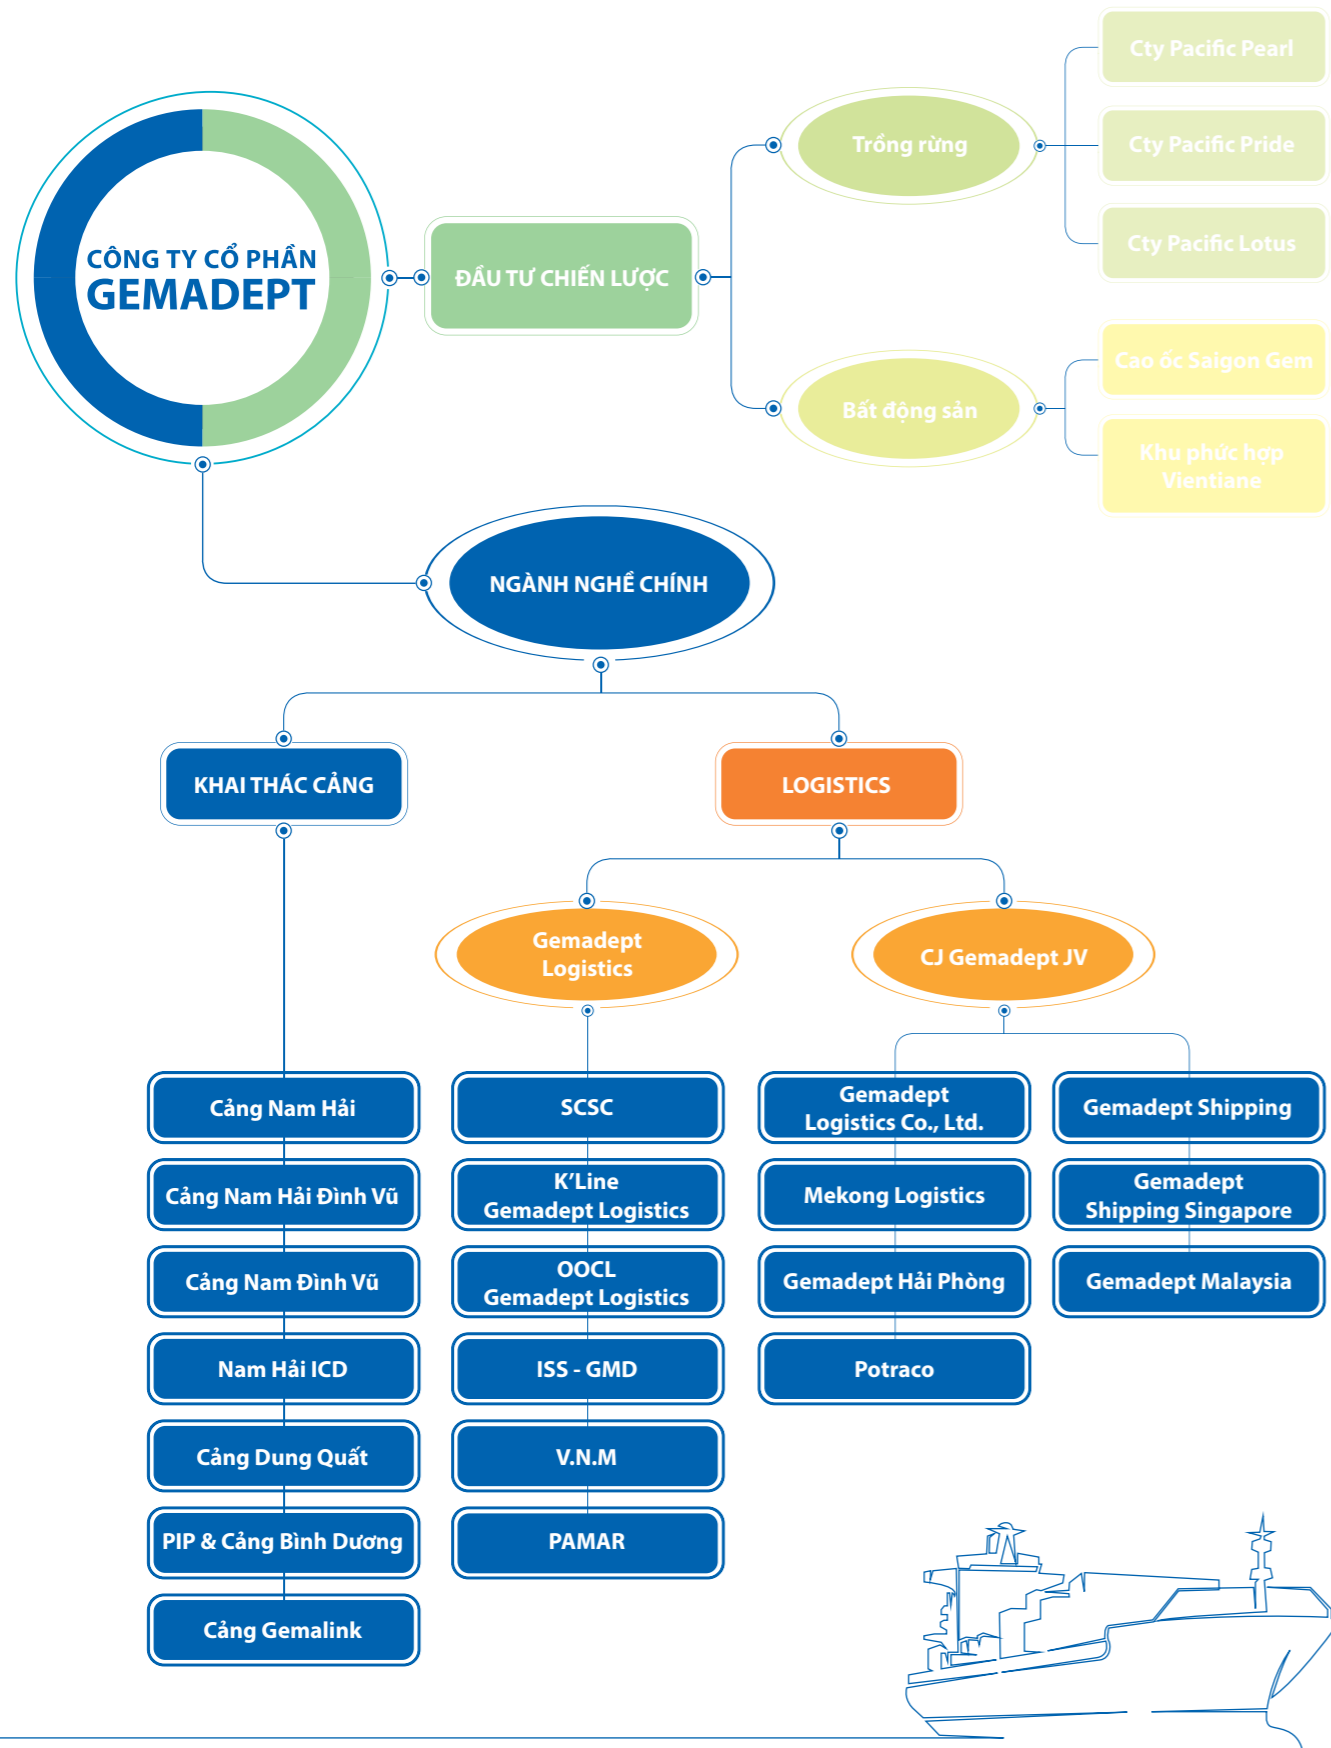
CÔNG TY CỔ PHẦN
GEMADEPT

ĐẦU TƯ CHIẾN LƯỢC

Trồng rừng

Cty Pacific Pearl

Cty Pacific Pride

Cty Pacific Lotus

Bất động sản

Cao ốc Saigon Gem

Khu phức hợp Vientiane

NGÀNH NGHỀ CHÍNH

KHAI THÁC CẢNG

Cảng Nam Hải

Cảng Nam Hải Đình Vũ

Cảng Nam Đình Vũ

Nam Hải ICD

Cảng Dung Quất

PIP & Cảng Bình Dương

Cảng Gemalink

LOGISTICS

Gemadept Logistics

SCSC

K'Line Gemadept Logistics

OOCL Gemadept Logistics

ISS - GMD

V.N.M

PAMAR

CJ Gemadept JV

Gemadept Logistics Co., Ltd.

Mekong Logistics

Gemadept Hải Phòng

Potraco

Gemadept Shipping

Gemadept Shipping Singapore

Gemadept Malaysia